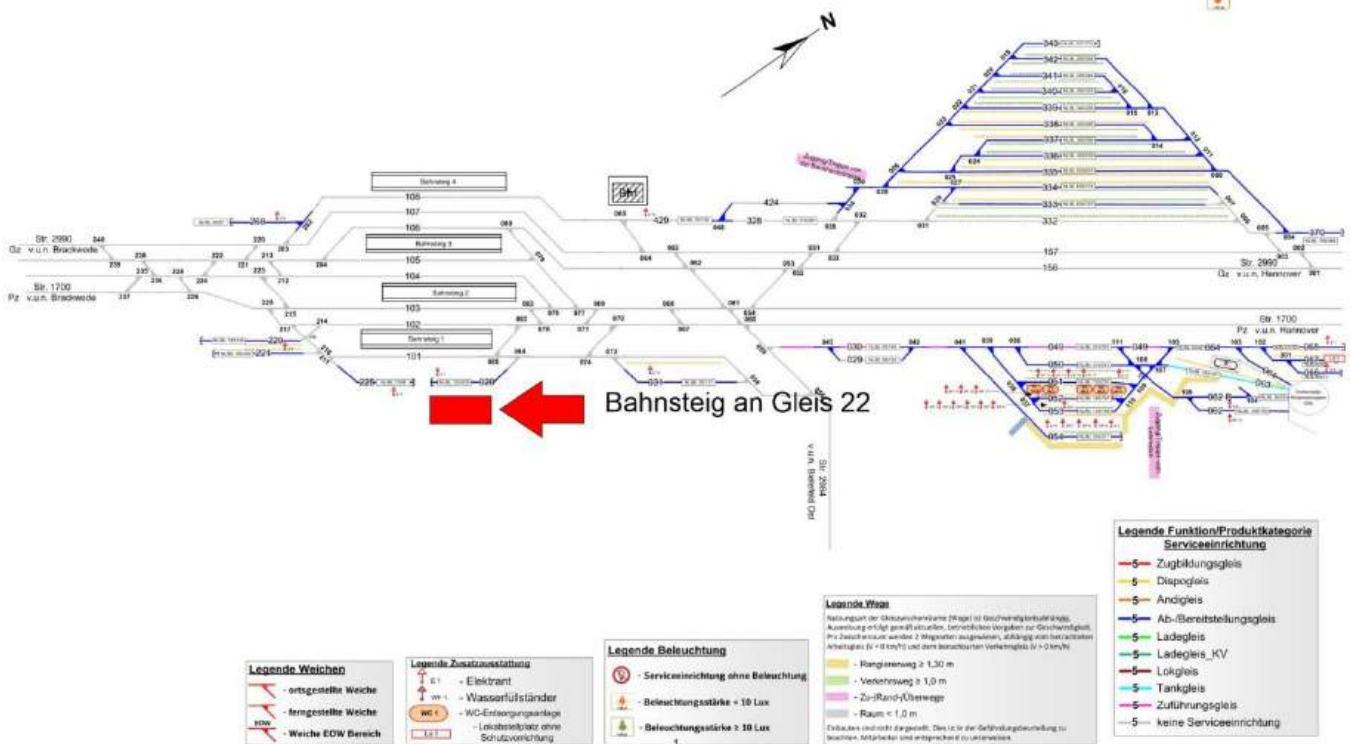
N

Bahnsteig 4
Bahnsteig 3
Bahnsteig 2
Bahnsteig 1

Str. 2990
Gz v.u.n. Brackwede
Str. 1700
Pz v.u.n. Brackwede

106
107
108
105
104
103
102
101
220
221
225
020
429
424
328
157
156
332
333
334
335
336
337
338
339
340
341
342
343
370

Str. 2990
Gz v.u.n. Hannover
Str. 1700
Pz v.u.n. Hannover

030
029
031
049
050
051
052
053
054
062

Str. 2984
v.u.n. Bielefeld Ost

Bahnsteig an Gleis 22

Legende Funktion/Produktkategorie Serviceeinrichtung
5 Zugbildungsgleis
5 Dispogleis
5 Andigleis
5 Ab-/Bereitstellungsgleis
5 Ladegleis
5 Ladegleis_KV
5 Lokgleis
5 Tankgleis
5 Zuführungsgleis
5 keine Serviceeinrichtung

Legende Wege
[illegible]
- Rangierweg ≥ 1,30 m
- Verkehrsweg ≥ 1,0 m
- Zu-(Rand-)Überwege
- Raum < 1,0 m
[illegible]

Legende Beleuchtung
- Serviceeinrichtung ohne Beleuchtung
- Beleuchtungsstärke < 10 Lux
- Beleuchtungsstärke ≥ 10 Lux

Legende Zusatzausstattung
- Elektrant
- Wasserfüllständer
WC 1 - WC-Entsorgungsanlage
- Lokabstellplatz ohne Schutzvorrichtung

Legende Weichen
- ortsgestellte Weiche
- ferngestellte Weiche
EOW - Weiche EOW Bereich